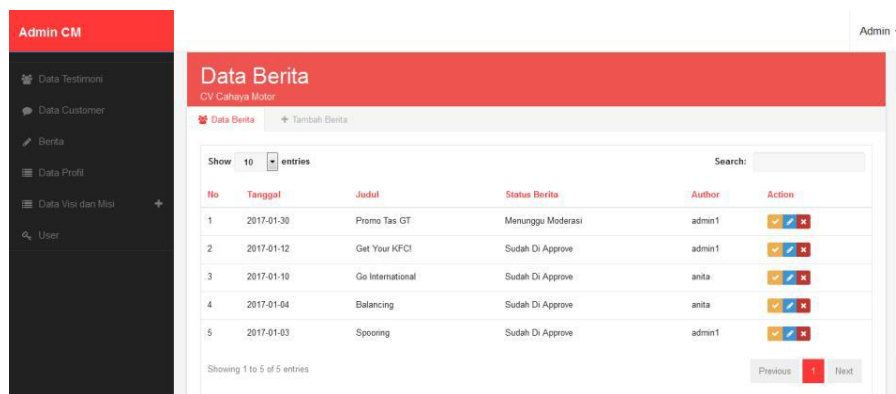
Admin CM

Admin

Data Testimoni

Data Customer

Berita

Data Profil

Data Visi dan Misi +

User

Data Berita

CV Cahaya Motor

Data Berita | + Tambah Berita

Show 10 entries

Search:

| No | Tanggal | Judul | Status Berita | Author | Action |
|---|---|---|---|---|---|
| 1 | 2017-01-30 | Promo Tas GT | Menunggu Moderasi | admin1 | |
| 2 | 2017-01-12 | Get Your KFC! | Sudah Di Approve | admin1 | |
| 3 | 2017-01-10 | Go International | Sudah Di Approve | anita | |
| 4 | 2017-01-04 | Balancing | Sudah Di Approve | anita | |
| 5 | 2017-01-03 | Spooring | Sudah Di Approve | admin1 | |

Showing 1 to 5 of 5 entries

Previous 1 Next